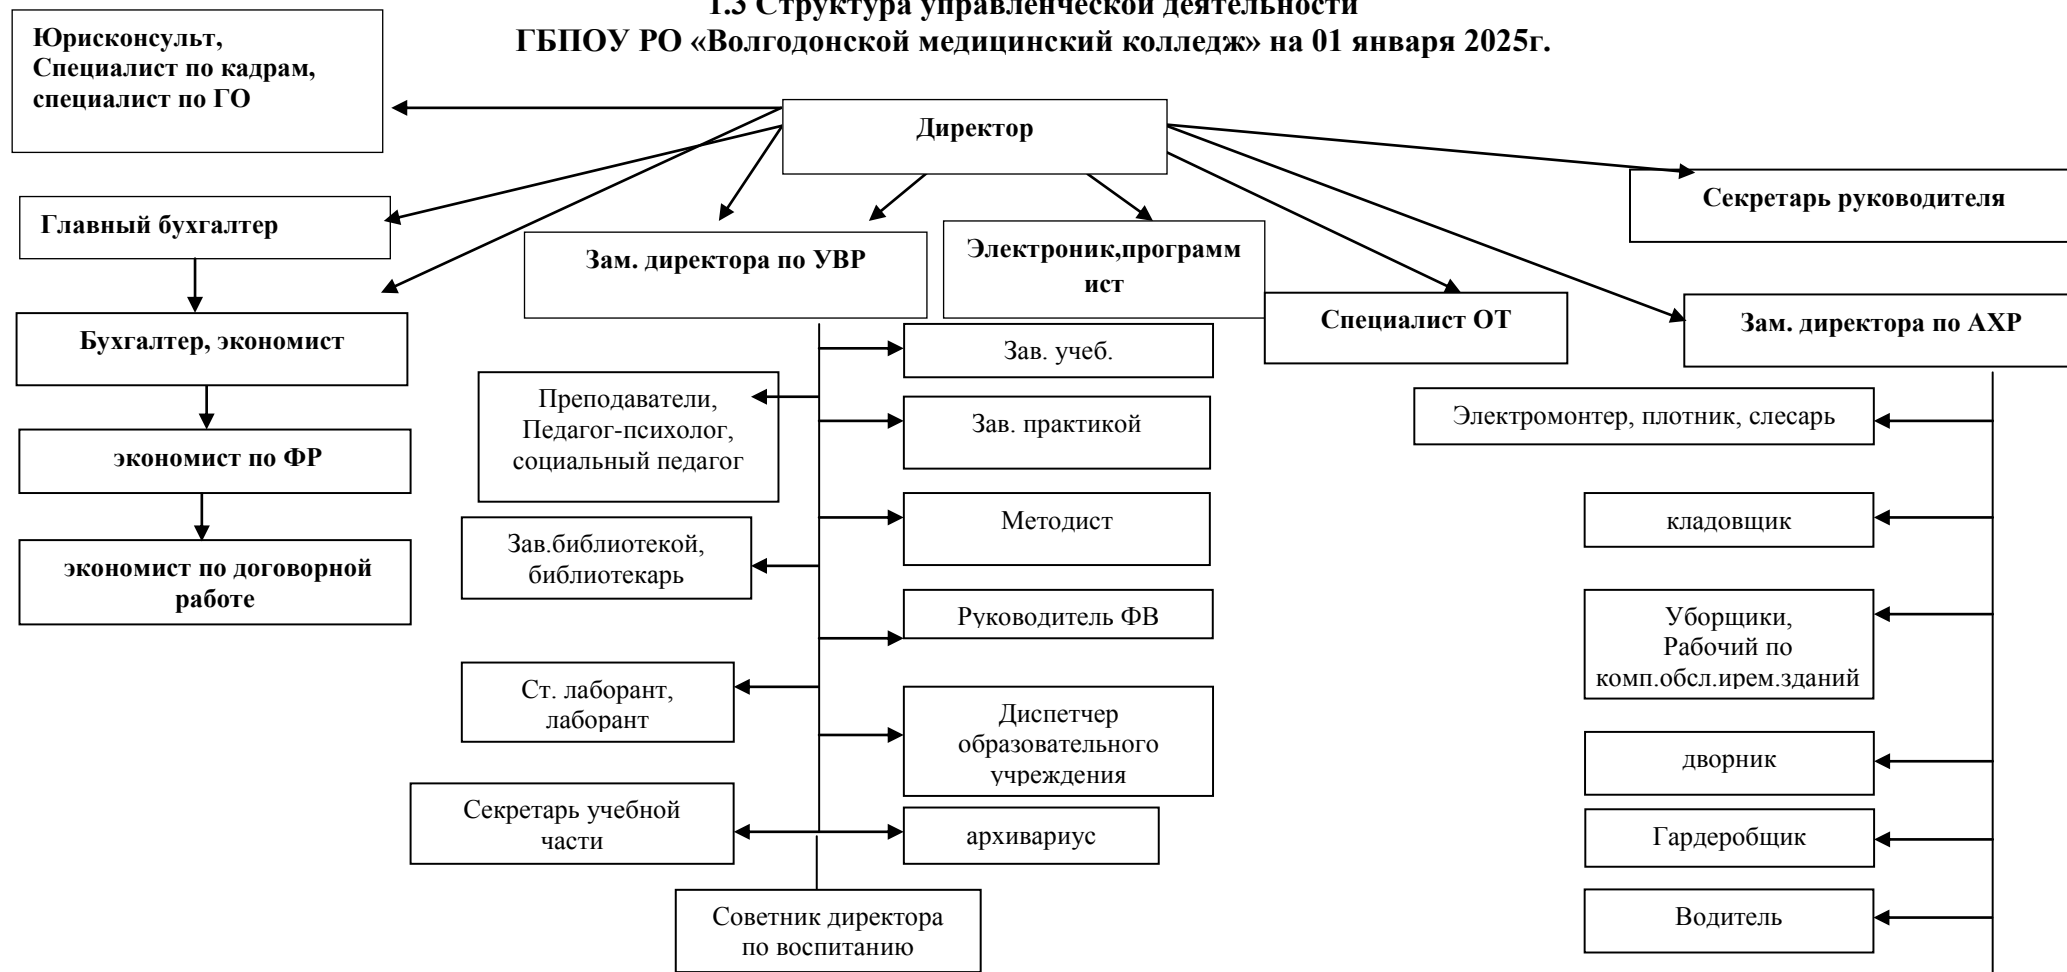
1.3 Структура управленческой деятельности
ГБПОУ РО «Волгодонской медицинский колледж» на 01 января 2025г.

Юрисконсульт, Специалист по кадрам, специалист по ГО

Директор

Секретарь руководителя

Главный бухгалтер

Зам. директора по УВР

Электроник,программист

Специалист ОТ

Зам. директора по АХР

Бухгалтер, экономист

экономист по ФР

экономист по договорной работе

Зав. учеб.

Преподаватели, Педагог-психолог, социальный педагог

Зав. практикой

Методист

Зав.библиотекой, библиотекарь

Руководитель ФВ

Ст. лаборант, лаборант

Диспетчер образовательного учреждения

Секретарь учебной части

архивариус

Советник директора по воспитанию

Электромонтер, плотник, слесарь

кладовщик

Уборщики, Рабочий по комп.обсл.ирем.зданий

дворник

Гардеробщик

Водитель